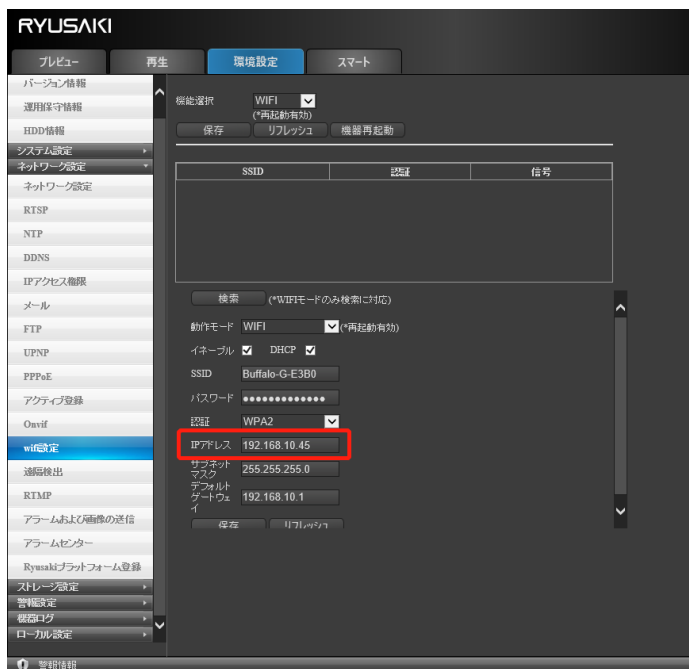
RYUSAKI

プレビュー
再生
環境設定
スマート

バージョン情報
運用保守情報
HDD情報
システム設定
ネットワーク設定
ネットワーク設定
RTSP
NTP
DDNS
IPアクセス権限
メール
FTP
UPNP
PPPoE
アクティブ登録
Onvif
wifi設定
遠隔検出
RTMP
アラームおよび画像の送信
アラームセンター
Ryusakiプラットフォーム登録
ストレージ設定
警報設定
機器ログ
ローカル設定

機能選択 WIFI
(*再起動有効)
保存 リフレッシュ 機器再起動

| SSID | 認証 | 信号 |
|---|---|---|

検索 (*WIFIモードのみ検索に対応)
動作モード WIFI (*再起動有効)
イネーブル DHCP
SSID Buffalo-G-E3B0
パスワード •••••••••••••
認証 WPA2
IPアドレス 192.168.10.45
サブネットマスク 255.255.255.0
デフォルトゲートウェイ 192.168.10.1
保存 リフレッシュ

警報情報